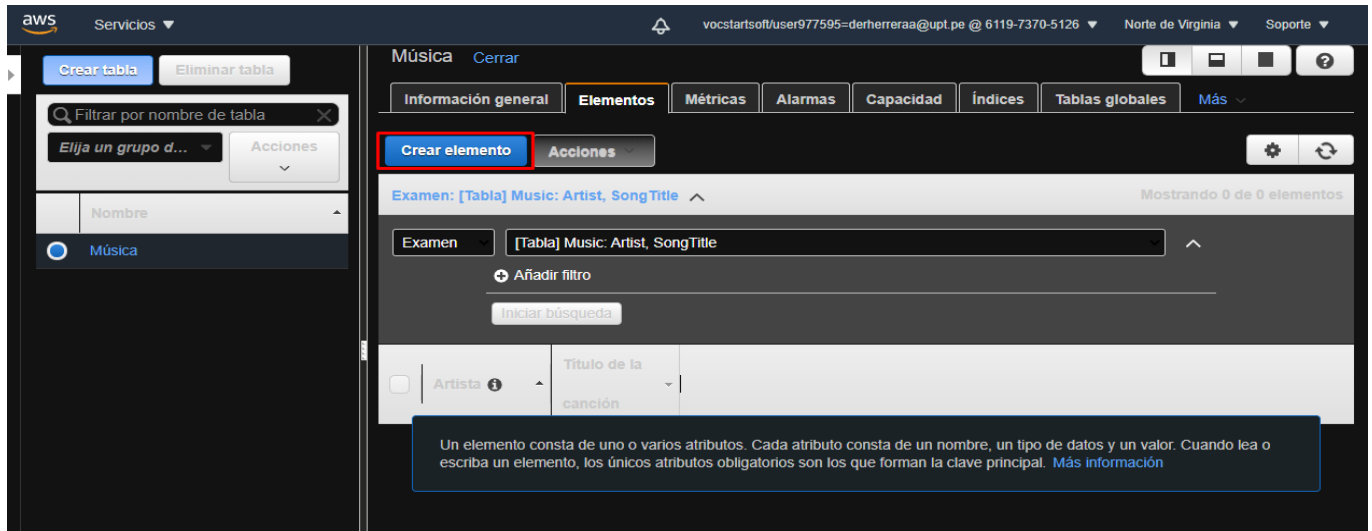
aws Servicios ▼

vocstartsoft/user977595=derherreraa@upt.pe @ 6119-7370-5126 ▼ Norte de Virginia ▼ Soporte ▼

Crear tabla Eliminar tabla

Filtrar por nombre de tabla

Elija un grupo d...

Acciones

Nombre

Música

Música Cerrar

Información general | Elementos | Métricas | Alarmas | Capacidad | Índices | Tablas globales | Más

Crear elemento Acciones

Examen: [Tabla] Music: Artist, SongTitle

Mostrando 0 de 0 elementos

Examen [Tabla] Music: Artist, SongTitle

Añadir filtro

Iniciar búsqueda

Artista

Título de la canción

Un elemento consta de uno o varios atributos. Cada atributo consta de un nombre, un tipo de datos y un valor. Cuando lea o escriba un elemento, los únicos atributos obligatorios son los que forman la clave principal. Más información